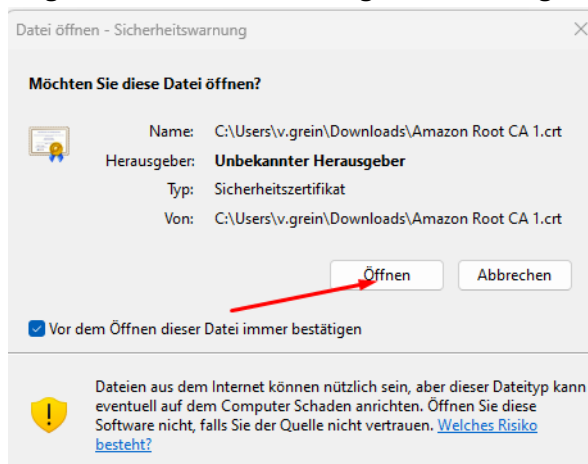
Datei öffnen - Sicherheitswarnung

Möchten Sie diese Datei öffnen?

Name: C:\Users\v.grein\Downloads\Amazon Root CA 1.crt
Herausgeber: Unbekannter Herausgeber
Typ: Sicherheitszertifikat
Von: C:\Users\v.grein\Downloads\Amazon Root CA 1.crt

Öffnen Abbrechen

Vor dem Öffnen dieser Datei immer bestätigen

Dateien aus dem Internet können nützlich sein, aber dieser Dateityp kann eventuell auf dem Computer Schaden anrichten. Öffnen Sie diese Software nicht, falls Sie der Quelle nicht vertrauen. Welches Risiko besteht?